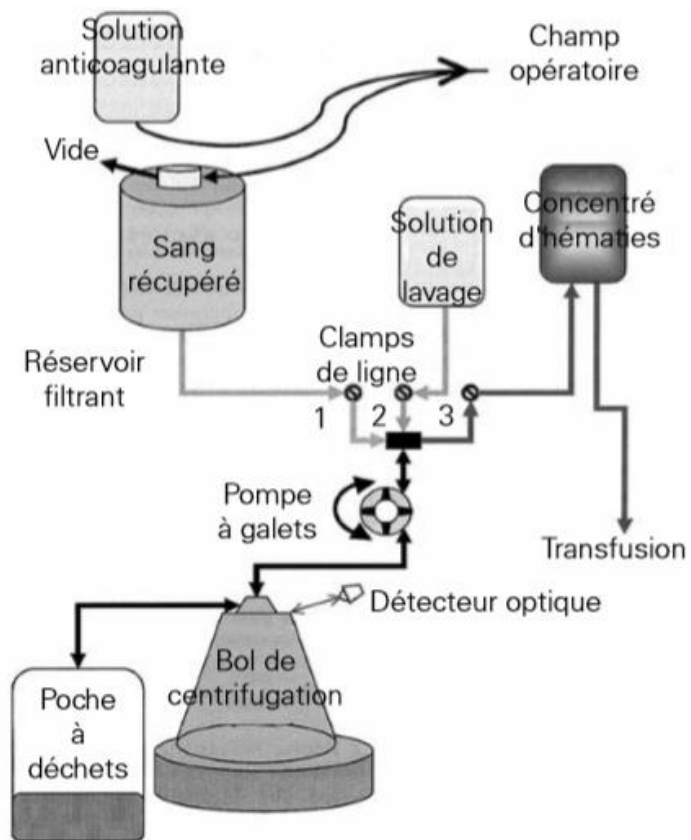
Solution anticoagulante

Champ opératoire

Vide

Sang récupéré

Solution de lavage

Concentré d'hématies

Réservoir filtrant

Clamps de ligne

1 2 3

Pompe à galets

Transfusion

Détecteur optique

Poche à déchets

Bol de centrifugation